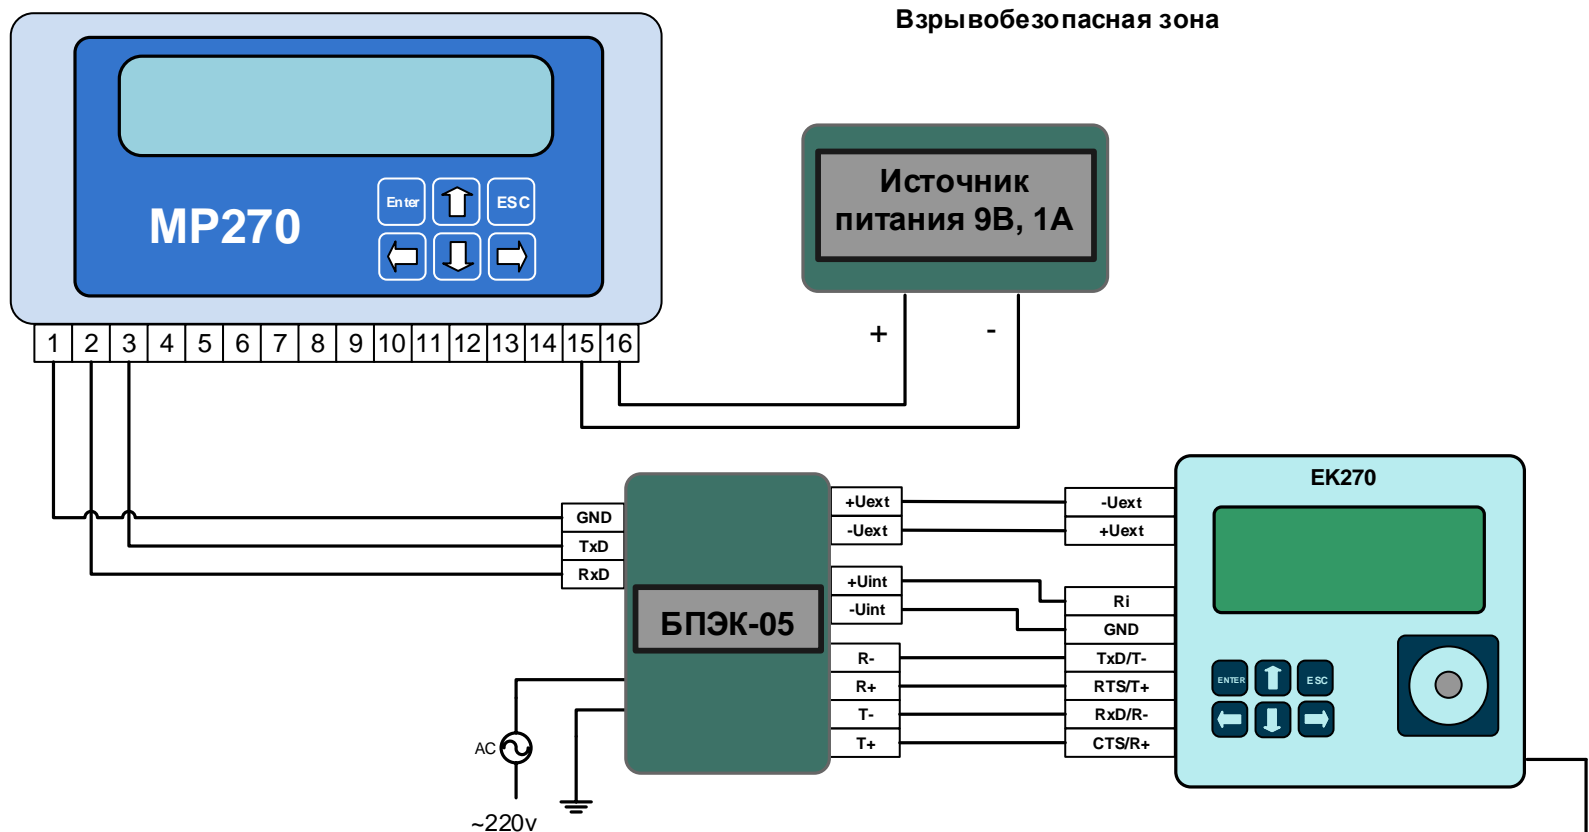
Взрывобезопасная зона

MP270

Enter

ESC

Источник питания 9В, 1А

+

-

1 2 3 4 5 6 7 8 9 10 11 12 13 14 15 16

GND
TxD
RxD

БПЭК-05

+Uext
-Uext
+Uint
-Uint
R-
R+
T-
T+

-Uext
+Uext
Ri
GND
TxD/T-
RTS/T+
RxD/R-
CTS/R+

EK270

ENTER

ESC

AC

~220v